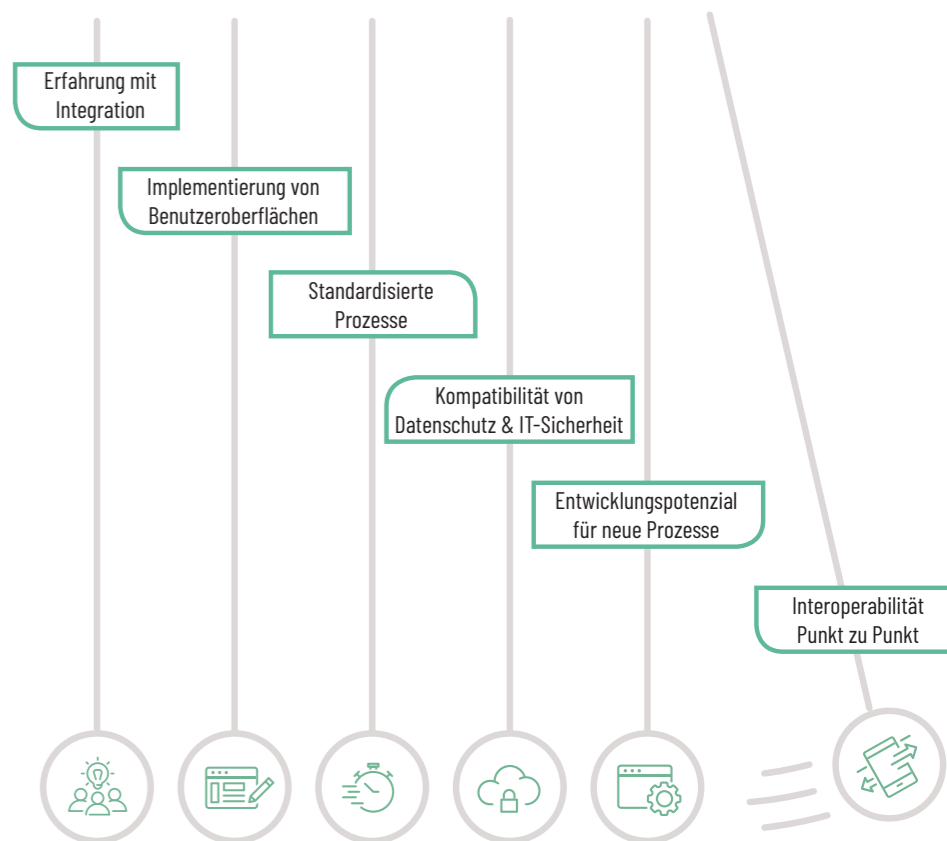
Erfahrung mit Integration

Implementierung von Benutzeroberflächen

Standardisierte Prozesse

Kompatibilität von Datenschutz & IT-Sicherheit

Entwicklungspotenzial für neue Prozesse

Interoperabilität Punkt zu Punkt